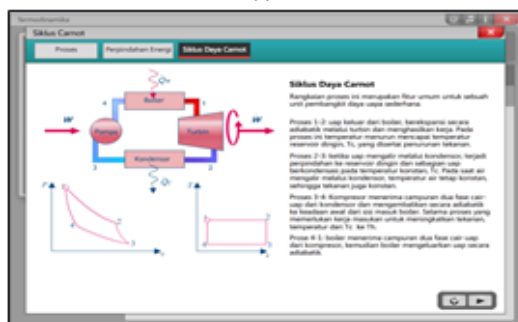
Termodinamika

Siklus Carnot

Proses | Perpindahan Energi | Siklus Daya Carnot

$Q_H$

Boiler

Pompa

Turbin

Kondensor

$Q_L$

W

W

1 2 3 4

P

V

T

S

Siklus Daya Carnot

Rangkaian proses ini merupakan fitur umum untuk sebuah unit pembangkit daya uap sederhana.

Proses 1-2: uap keluar dari boiler, berekspansi secara adiabatik melalui turbin dan menghasilkan kerja. Pada proses ini temperatur menurun mencapai temperatur reservoir dingin, $T_C$, yang disertai penurunan tekanan.

Proses 2-3: ketika uap mengalir melalui kondensor, terjadi perpindahan ke reservoir dingin dan sebagian uap berkondensasi pada temperatur konstan, $T_C$. Pada saat air mengalir melalui kondensor, temperatur air tetap konstan, sehingga tekanan juga konstan.

Proses 3-4: Kompresor menerima campuran dua fase cair-uap dari kondensor dan mengembalikan secara adiabatik ke keadaan awal dari sisi masuk boiler. Selama proses yang memerlukan kerja masukan untuk meningkatkan tekanan, temperatur dari $T_C$ ke $T_H$.

Proses 4-1: boiler menerima campuran dua fase cair-uap dari kompresor, kemudian boiler mengeluarkan uap secara adiabatik.